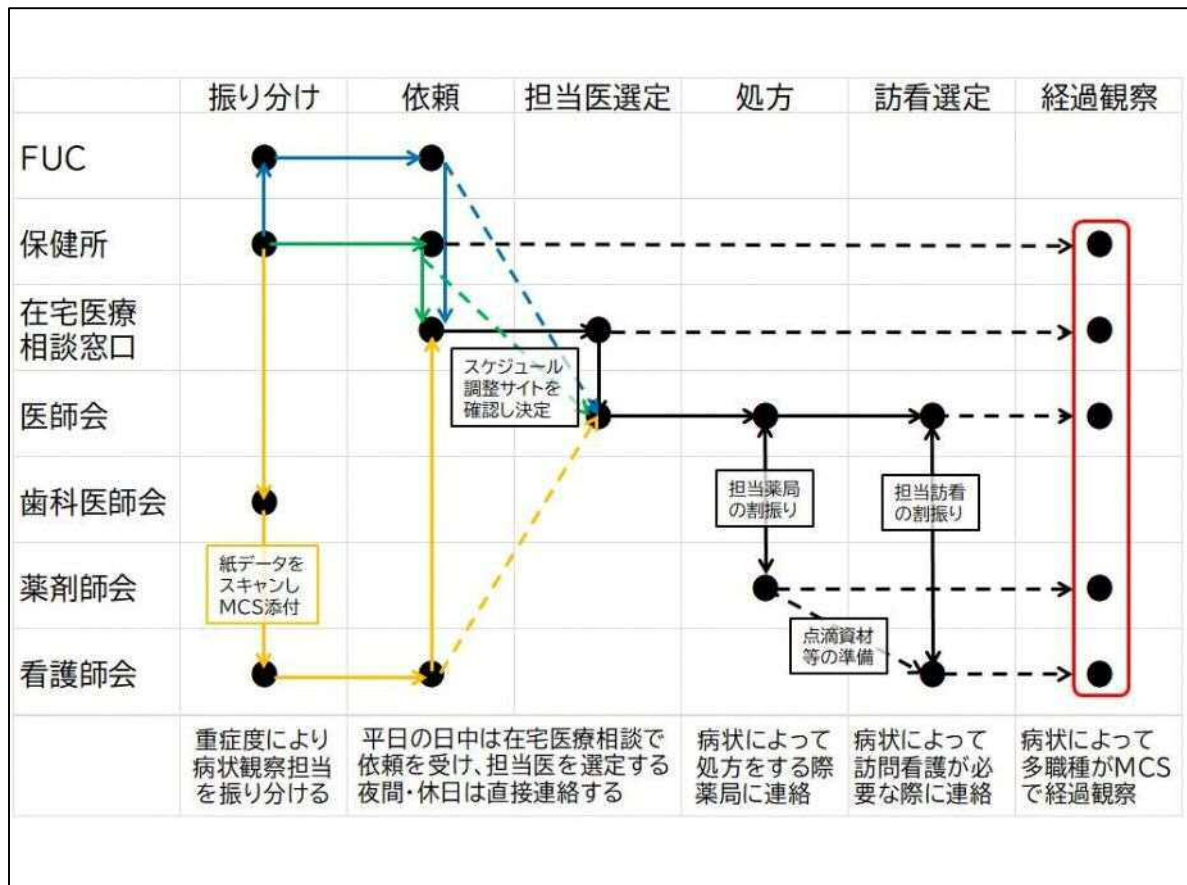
| | 振り分け | 依頼 | 担当医選定 | 処方 | 訪看選定 | 経過観察 |
|---|---|---|---|---|---|---|
| FUC | | | | | | |
| 保健所 | | | | | | |
| 在宅医療相談窓口 | | | | | | |
| 医師会 | | | | | | |
| 歯科医師会 | | | | | | |
| 薬剤師会 | | | | | | |
| 看護師会 | | | | | | |
| | 重症度により病状観察担当を振り分ける | 平日の日中は在宅医療相談で依頼を受け、担当医を選定する夜間・休日は直接連絡する | | 病状によって処方をする際薬局に連絡 | 病状によって訪問看護が必要な際に連絡 | 病状によって多職種がMCSで経過観察 |

スケジュール調整サイトを確認し決定

紙データをスキャンしMCS添付

担当薬局の割振り

担当訪看の割振り

点滴資材等の準備